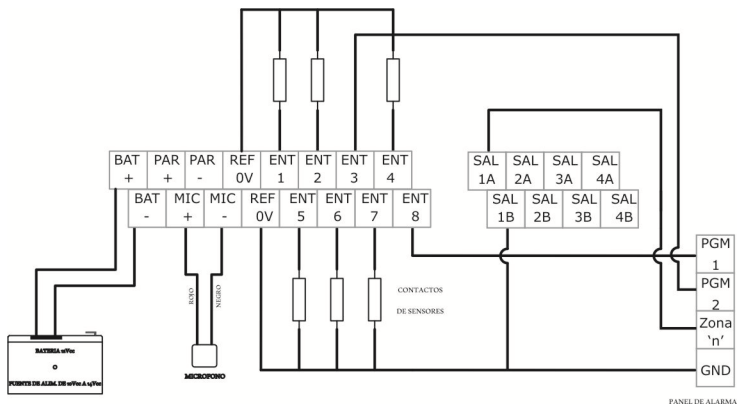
BAT +
PAR +
PAR -
REF 0V
ENT 1
ENT 2
ENT 3
ENT 4
BAT -
MIC +
MIC -
REF 0V
ENT 5
ENT 6
ENT 7
ENT 8

SAL 1A
SAL 2A
SAL 3A
SAL 4A
SAL 1B
SAL 2B
SAL 3B
SAL 4B

PGM 1
PGM 2
Zona 'n'
GND

PANEL DE ALARMA

CONTACTOS
DE SENSORES

ROJO
NEGRO
MICROFONO

BATERIA 12Vcc
FUENTE DE ALIM. DE 12Vcc A 14Vcc